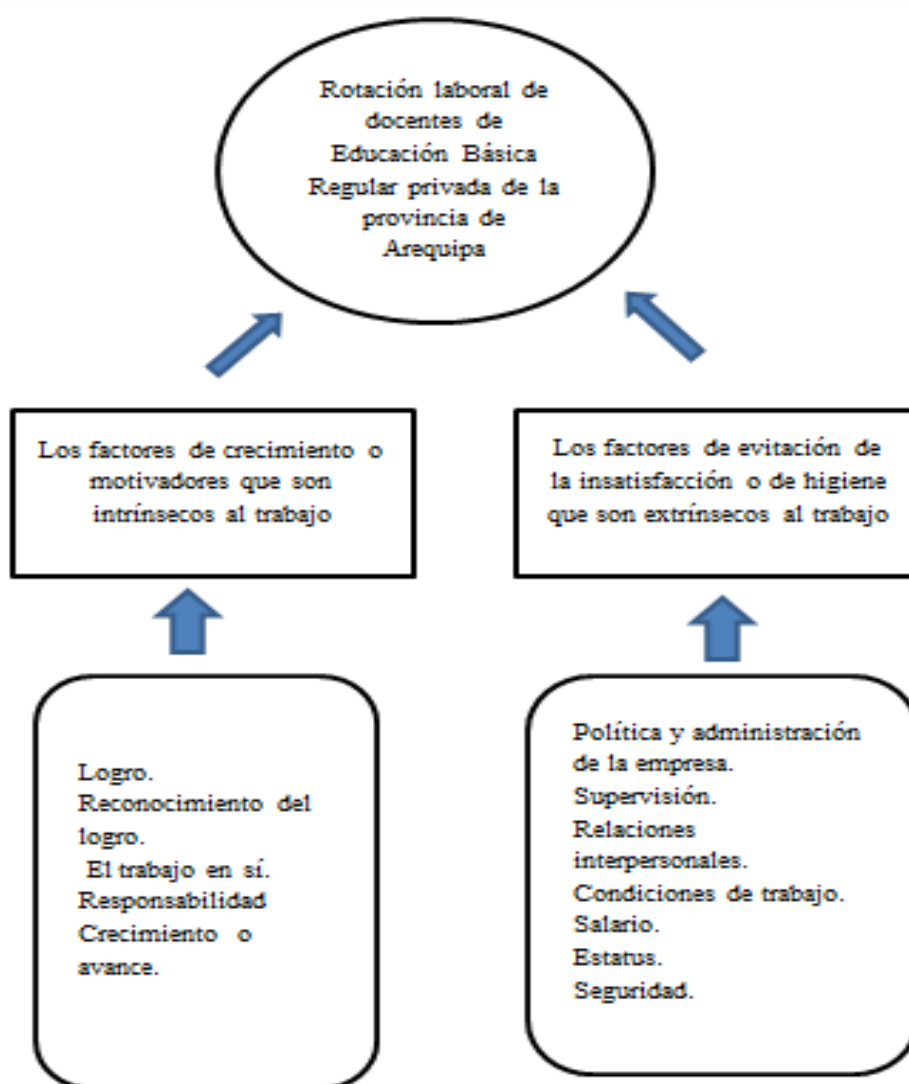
Rotación laboral de docentes de Educación Básica Regular privada de la provincia de Arequipa

Los factores de crecimiento o motivadores que son intrínsecos al trabajo

Los factores de evitación de la insatisfacción o de higiene que son extrínsecos al trabajo

Logro.
Reconocimiento del logro.
El trabajo en sí.
Responsabilidad
Crecimiento o avance.

Política y administración de la empresa.
Supervisión.
Relaciones interpersonales.
Condiciones de trabajo.
Salario.
Estatus.
Seguridad.